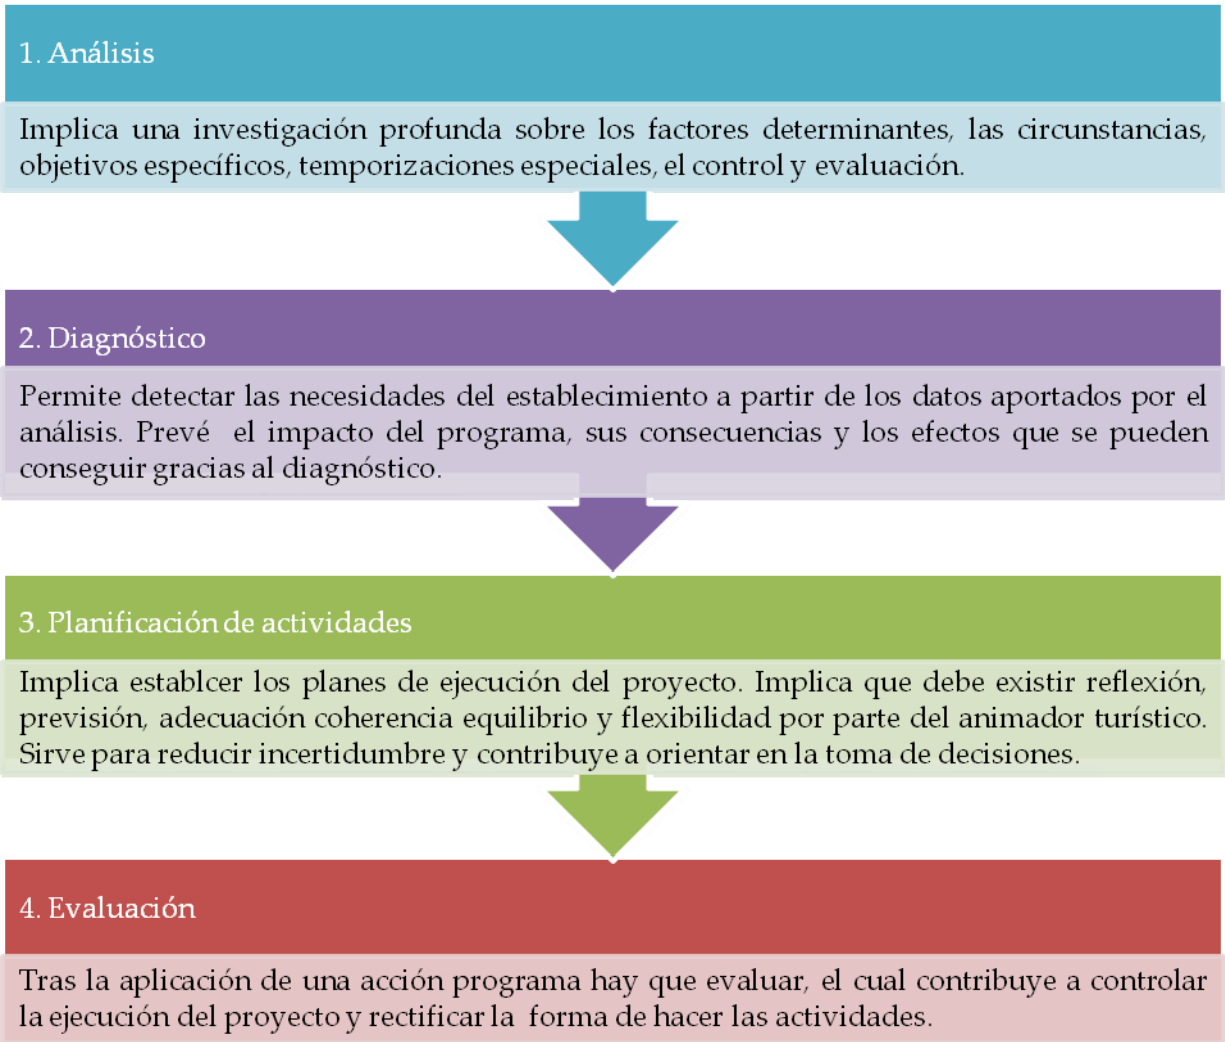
1. Análisis

Implica una investigación profunda sobre los factores determinantes, las circunstancias, objetivos específicos, temporizaciones especiales, el control y evaluación.

2. Diagnóstico

Permite detectar las necesidades del establecimiento a partir de los datos aportados por el análisis. Prevé el impacto del programa, sus consecuencias y los efectos que se pueden conseguir gracias al diagnóstico.

3. Planificación de actividades

Implica establcer los planes de ejecución del proyecto. Implica que debe existir reflexión, previsión, adecuación coherencia equilibrio y flexibilidad por parte del animador turístico. Sirve para reducir incertidumbre y contribuye a orientar en la toma de decisiones.

4. Evaluación

Tras la aplicación de una acción programa hay que evaluar, el cual contribuye a controlar la ejecución del proyecto y rectificar la forma de hacer las actividades.